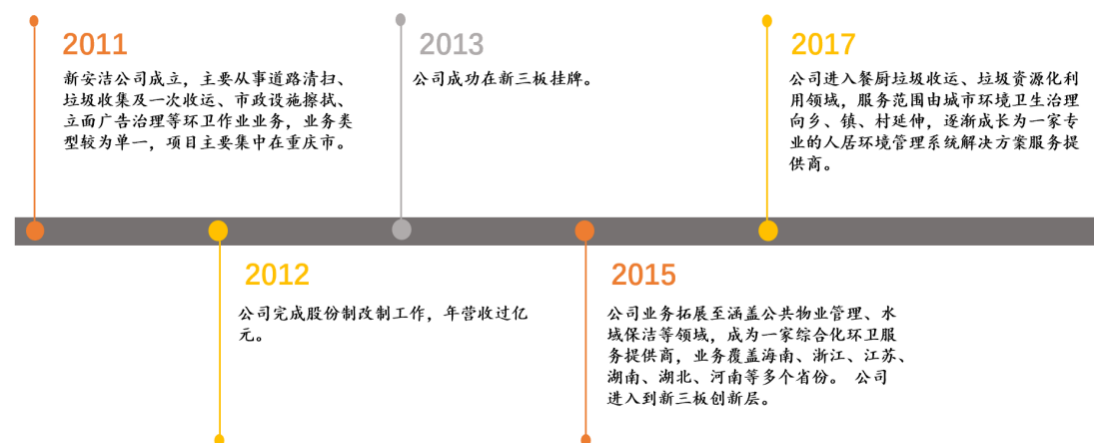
2011

新安洁公司成立，主要从事道路清扫、垃圾收集及一次收运、市政设施擦拭、立面广告治理等环卫作业业务，业务类型较为单一，项目主要集中在重庆市。

2013

公司成功在新三板挂牌。

2017

公司进入餐厨垃圾收运、垃圾资源化利用领域，服务范围由城市环境卫生治理向乡、镇、村延伸，逐渐成长为一家专业的人居环境管理系统解决方案服务提供商。

2012

公司完成股份制改制工作，年营收过亿元。

2015

公司业务拓展至涵盖公共物业管理、水域保洁等领域，成为一家综合化环卫服务提供商，业务覆盖海南、浙江、江苏、湖南、湖北、河南等多个省份。 公司进入到新三板创新层。